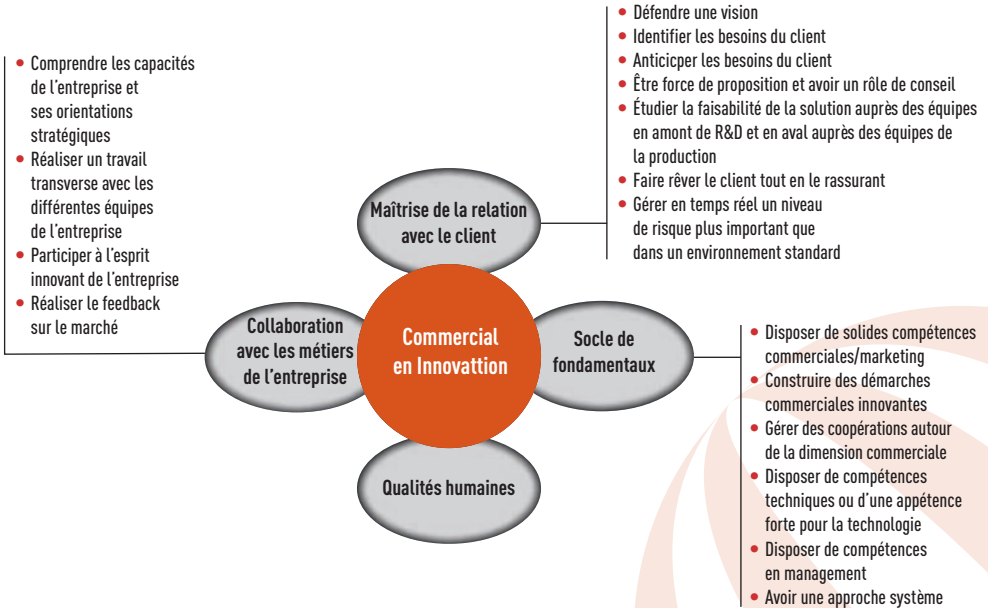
- Défendre une vision
- Identifier les besoins du client
- Anticicper les besoins du client
- Être force de proposition et avoir un rôle de conseil
- Étudier la faisabilité de la solution auprès des équipes en amont de R&D et en aval auprès des équipes de la production
- Faire rêver le client tout en le rassurant
- Gérer en temps réel un niveau de risque plus important que dans un environnement standard

- Comprendre les capacités de l'entreprise et ses orientations stratégiques
- Réaliser un travail transverse avec les différentes équipes de l'entreprise
- Participer à l'esprit innovant de l'entreprise
- Réaliser le feedback sur le marché

Maîtrise de la relation avec le client

Collaboration avec les métiers de l'entreprise

Commercial en Innovattion

Socle de fondamentaux

Qualités humaines

- Disposer de solides compétences commerciales/marketing
- Construire des démarches commerciales innovantes
- Gérer des coopérations autour de la dimension commerciale
- Disposer de compétences techniques ou d'une appétence forte pour la technologie
- Disposer de compétences en management
- Avoir une approche système